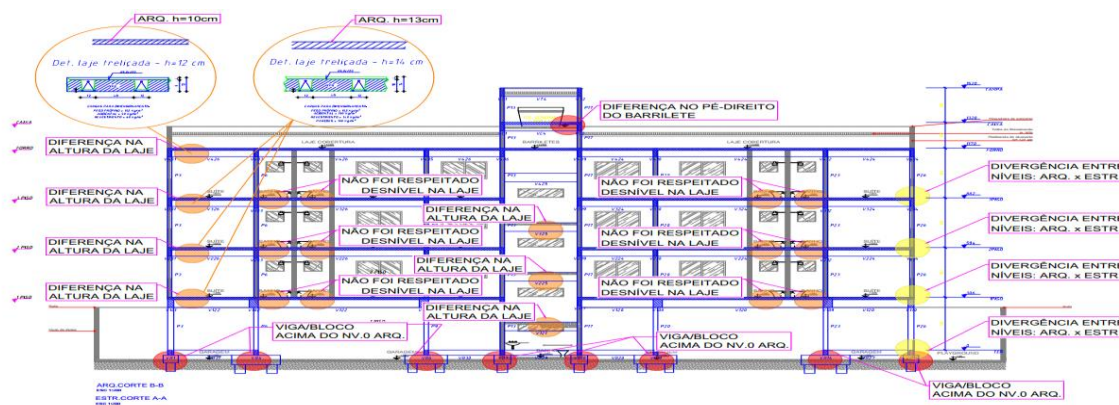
ARQ. h=10cm

ARQ. h=13cm

Det. laje treliçada - h=12 cm

Det. laje treliçada - h=14 cm

DIFERENÇA NO PÉ-DIREITO DO BARRILETE

DIFERENÇA NA ALTURA DA LAJE

LAJE COBERTURA

BARRILETES

LAJE COBERTURA

DIVERGÊNCIA ENTRE NÍVEIS: ARQ. x ESTR

DIFERENÇA NA ALTURA DA LAJE

NÃO FOI RESPEITADO DESNÍVEL NA LAJE

NÃO FOI RESPEITADO DESNÍVEL NA LAJE

DIFERENÇA NA ALTURA DA LAJE

DIVERGÊNCIA ENTRE NÍVEIS: ARQ. x ESTR

DIFERENÇA NA ALTURA DA LAJE

NÃO FOI RESPEITADO DESNÍVEL NA LAJE

NÃO FOI RESPEITADO DESNÍVEL NA LAJE

DIFERENÇA NA ALTURA DA LAJE

DIVERGÊNCIA ENTRE NÍVEIS: ARQ. x ESTR

DIFERENÇA NA ALTURA DA LAJE

NÃO FOI RESPEITADO DESNÍVEL NA LAJE

NÃO FOI RESPEITADO DESNÍVEL NA LAJE

DIFERENÇA NA ALTURA DA LAJE

DIVERGÊNCIA ENTRE NÍVEIS: ARQ. x ESTR

VIGA/BLOCO ACIMA DO NV.0 ARQ.

VIGA/BLOCO ACIMA DO NV.0 ARQ.

VIGA/BLOCO ACIMA DO NV.0 ARQ.

ARQ.CORTE B-B

ESTR.CORTE A-A